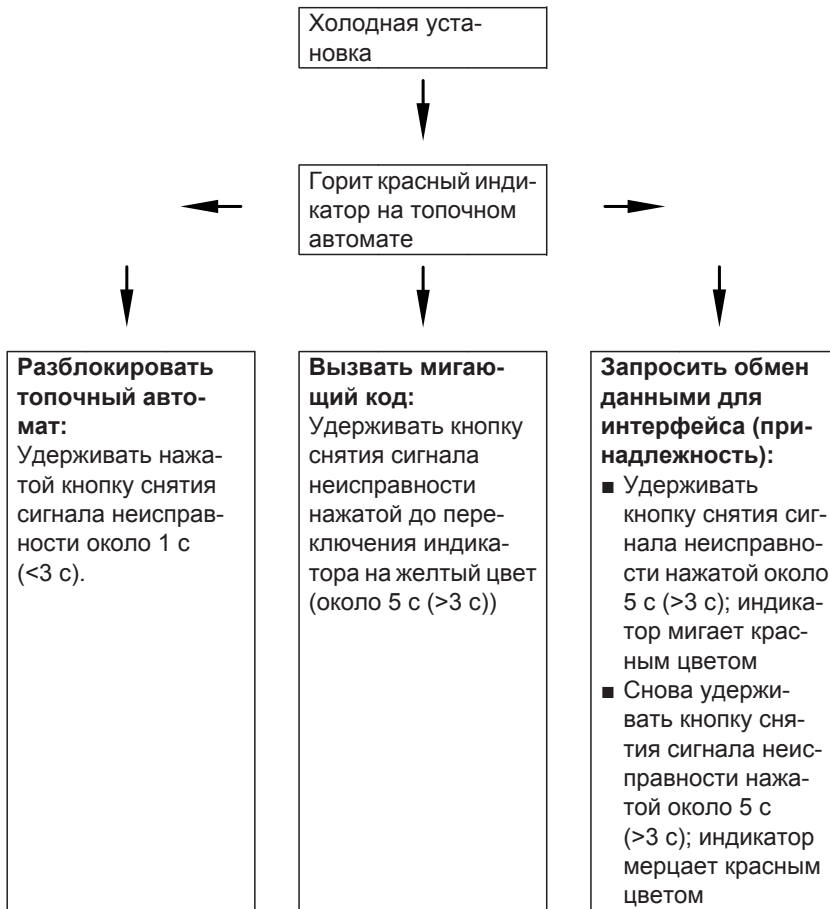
Холодная установка

Горит красный индикатор на топочном автомате

**Разблокировать топочный автомат:**
Удерживать нажатой кнопку снятия сигнала неисправности около 1 с (<3 с).

**Вызвать мигающий код:**
Удерживать кнопку снятия сигнала неисправности нажатой до переключения индикатора на желтый цвет (около 5 с (>3 с))

**Запросить обмен данными для интерфейса (принадлежность):**
■ Удерживать кнопку снятия сигнала неисправности нажатой около 5 с (>3 с); индикатор мигает красным цветом
■ Снова удерживать кнопку снятия сигнала неисправности нажатой около 5 с (>3 с); индикатор мерцает красным цветом